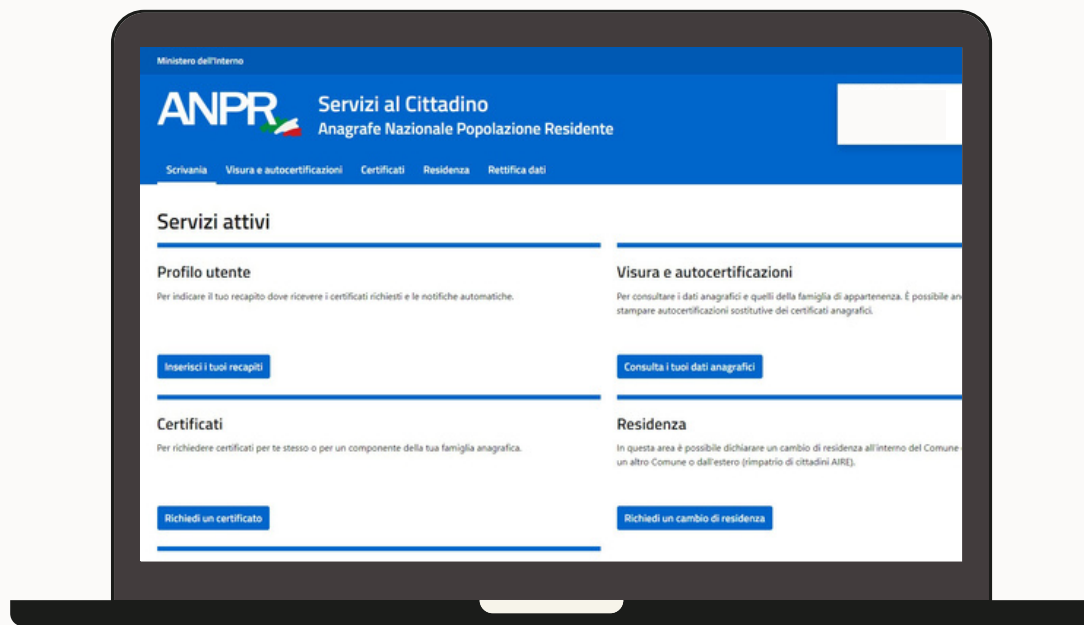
Ministero dell'Interno

ANPR

Servizi al Cittadino
Anagrafe Nazionale Popolazione Residente

Scrivania  Visura e autocertificazioni  Certificati  Residenza  Rettifica dati

Servizi attivi

Profilo utente

Per indicare il tuo recapito dove ricevere i certificati richiesti e le notifiche automatiche.

Inserisci i tuoi recapiti

Visura e autocertificazioni

Per consultare i dati anagrafici e quelli della famiglia di appartenenza. È possibile an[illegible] stampare autocertificazioni sostitutive dei certificati anagrafici.

Consulta i tuoi dati anagrafici

Certificati

Per richiedere certificati per te stesso o per un componente della tua famiglia anagrafica.

Richiedi un certificato

Residenza

In questa area è possibile dichiarare un cambio di residenza all'interno del Comune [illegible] un altro Comune o dall'estero (rimpatrio di cittadini AIRE).

Richiedi un cambio di residenza